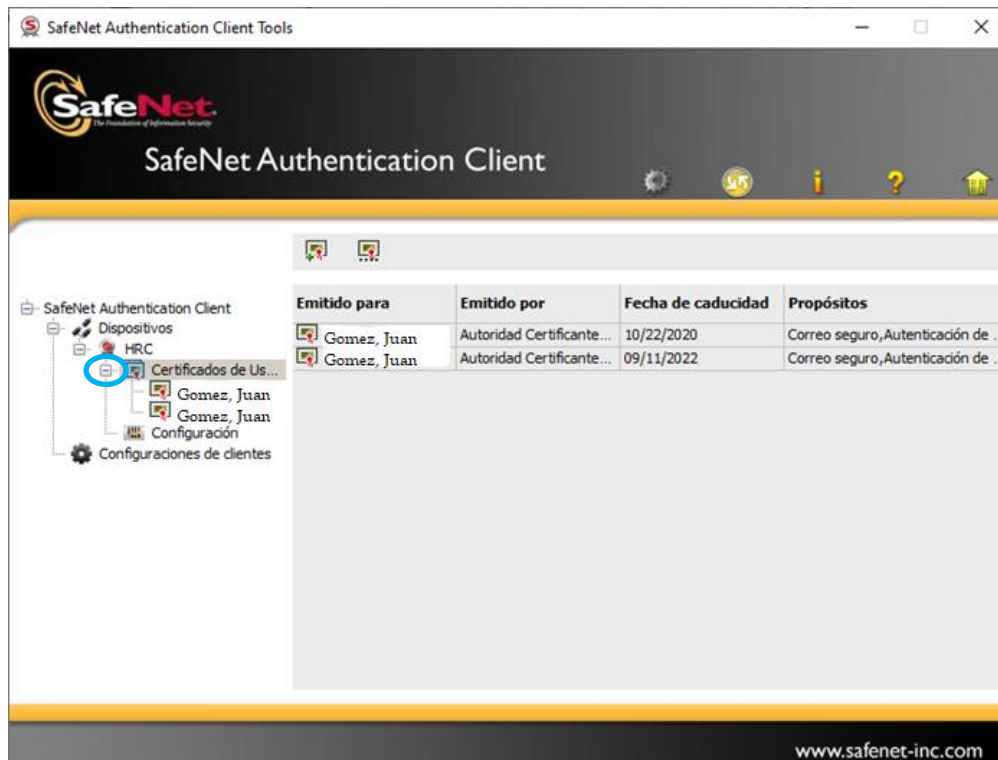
SafeNet Authentication Client Tools

SafeNet
The Foundation of Information Security

SafeNet Authentication Client

SafeNet Authentication Client
Dispositivos
HRC
Certificados de Us...
Gomez, Juan
Gomez, Juan
Configuración
Configuraciones de clientes

| Emitido para | Emitido por | Fecha de caducidad | Propósitos |
|---|---|---|---|
| Gomez, Juan | Autoridad Certificante... | 10/22/2020 | Correo seguro,Autenticación de ... |
| Gomez, Juan | Autoridad Certificante... | 09/11/2022 | Correo seguro,Autenticación de ... |

www.safenet-inc.com